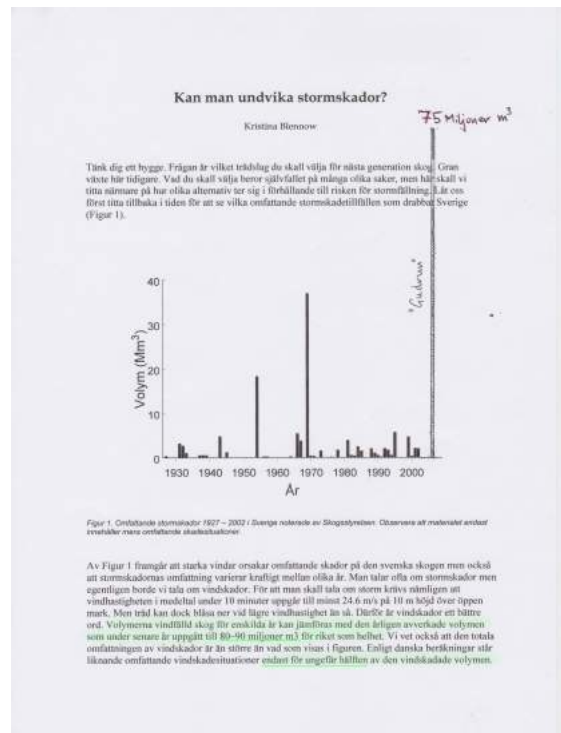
Kan man undvika stormskador?

Kristina Blennow

75 Miljoner $m^3$

Tänk dig ett bygge. Frågan är vilket trädslag du skall välja för nästa generation skog. Gran växte här tidigare. Vad du skall välja beror självfallet på många olika saker, men här skall vi titta närmare på hur olika alternativ ter sig i förhållande till risken för stormfällning. Låt oss först titta tillbaka i tiden för att se vilka omfattande stormskadetillfällen som drabbat Sverige (Figur 1).

"Gudrun"

Volym (Mm$^3$)

40
30
20
10
0

1930 1940 1950 1960 1970 1980 1990 2000

År

Figur 1. Omfattande stormskador 1927 – 2002 i Sverige noterade av Skogsstyrelsen. Observera att materialet endast innehåller mera omfattande skadesituationer.

Av Figur 1 framgår att starka vindar orsakar omfattande skador på den svenska skogen men också att stormskadornas omfattning varierar kraftigt mellan olika år. Man talar ofta om stormskador men egentligen borde vi tala om vindskador. För att man skall tala om storm krävs nämligen att vindhastigheten i medeltal under 10 minuter uppgår till minst 24.6 m/s på 10 m höjd över öppen mark. Men träd kan dock blåsa ner vid lägre vindhastighet än så. Därför är vindskador ett bättre ord. Volymerna vindfälld skog för enskilda år kan jämföras med den årligen avverkade volymen som under senare år uppgått till 80–90 miljoner m3 för riket som helhet. Vi vet också att den totala omfattningen av vindskador är än större än vad som visas i figuren. Enligt danska beräkningar står liknande omfattande vindskadesituationer endast för ungefär hälften av den vindskadade volymen.